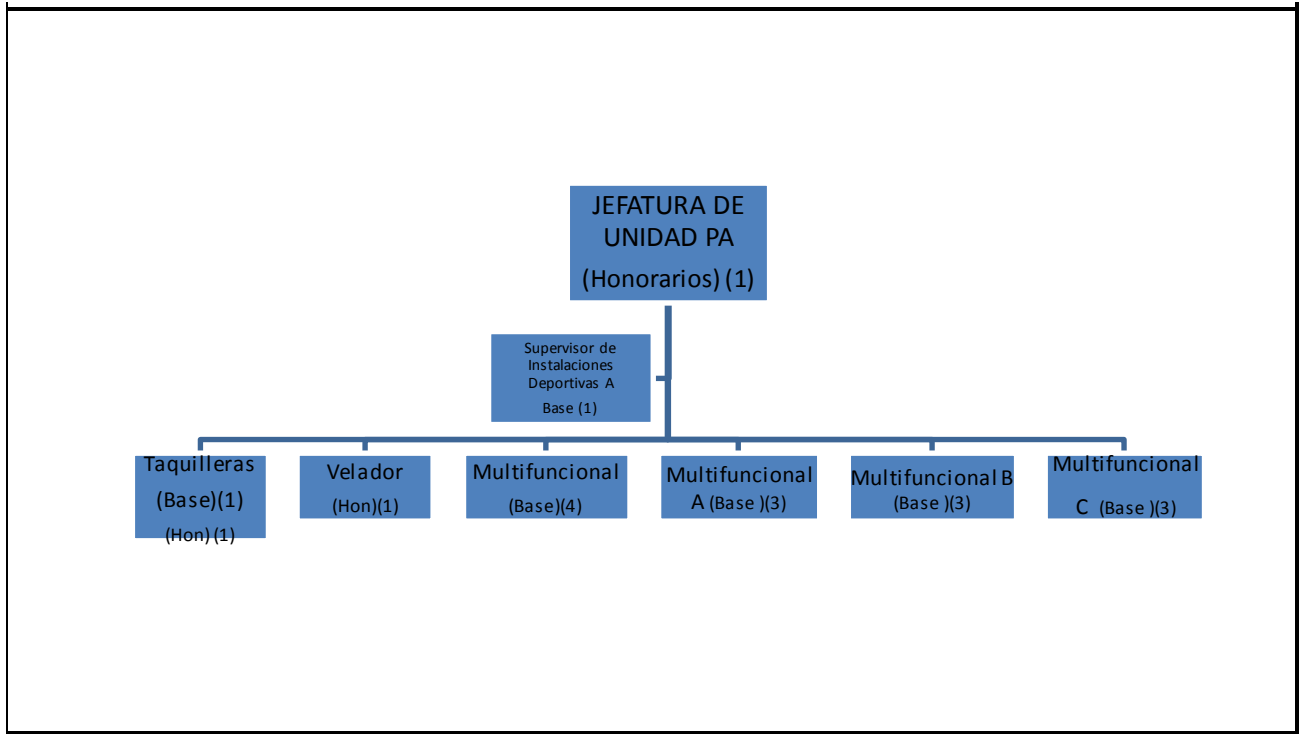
JEFATURA DE UNIDAD PA

(Honorarios) (1)

Supervisor de Instalaciones Deportivas A

Base (1)

Taquilleras

(Base)(1)

(Hon) (1)

Velador

(Hon)(1)

Multifuncional

(Base)(4)

Multifuncional A (Base )(3)

Multifuncional B

(Base )(3)

Multifuncional C (Base )(3)